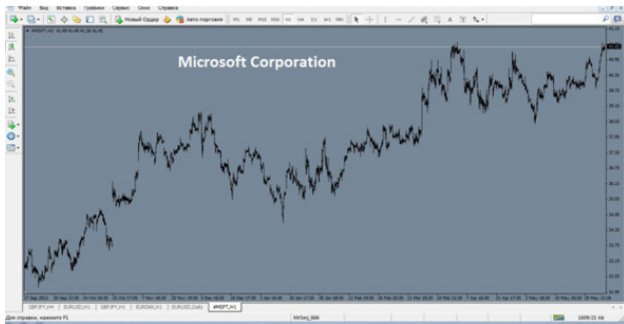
Файл Вид Вставка Графики Сервис Окно Справка

Новый Ордер Авто-торговля

M1 M5 M15 M30 H1 H4 D1 W1 MN

#MSFT,H1

Microsoft Corporation

GBPJPY,H1 EURUSD,H1 GBPJPY,H1 EURJPY,H1 EURUSD,Daily #MSFT,H1

Для справки, нажмите F1

1609/21 kb